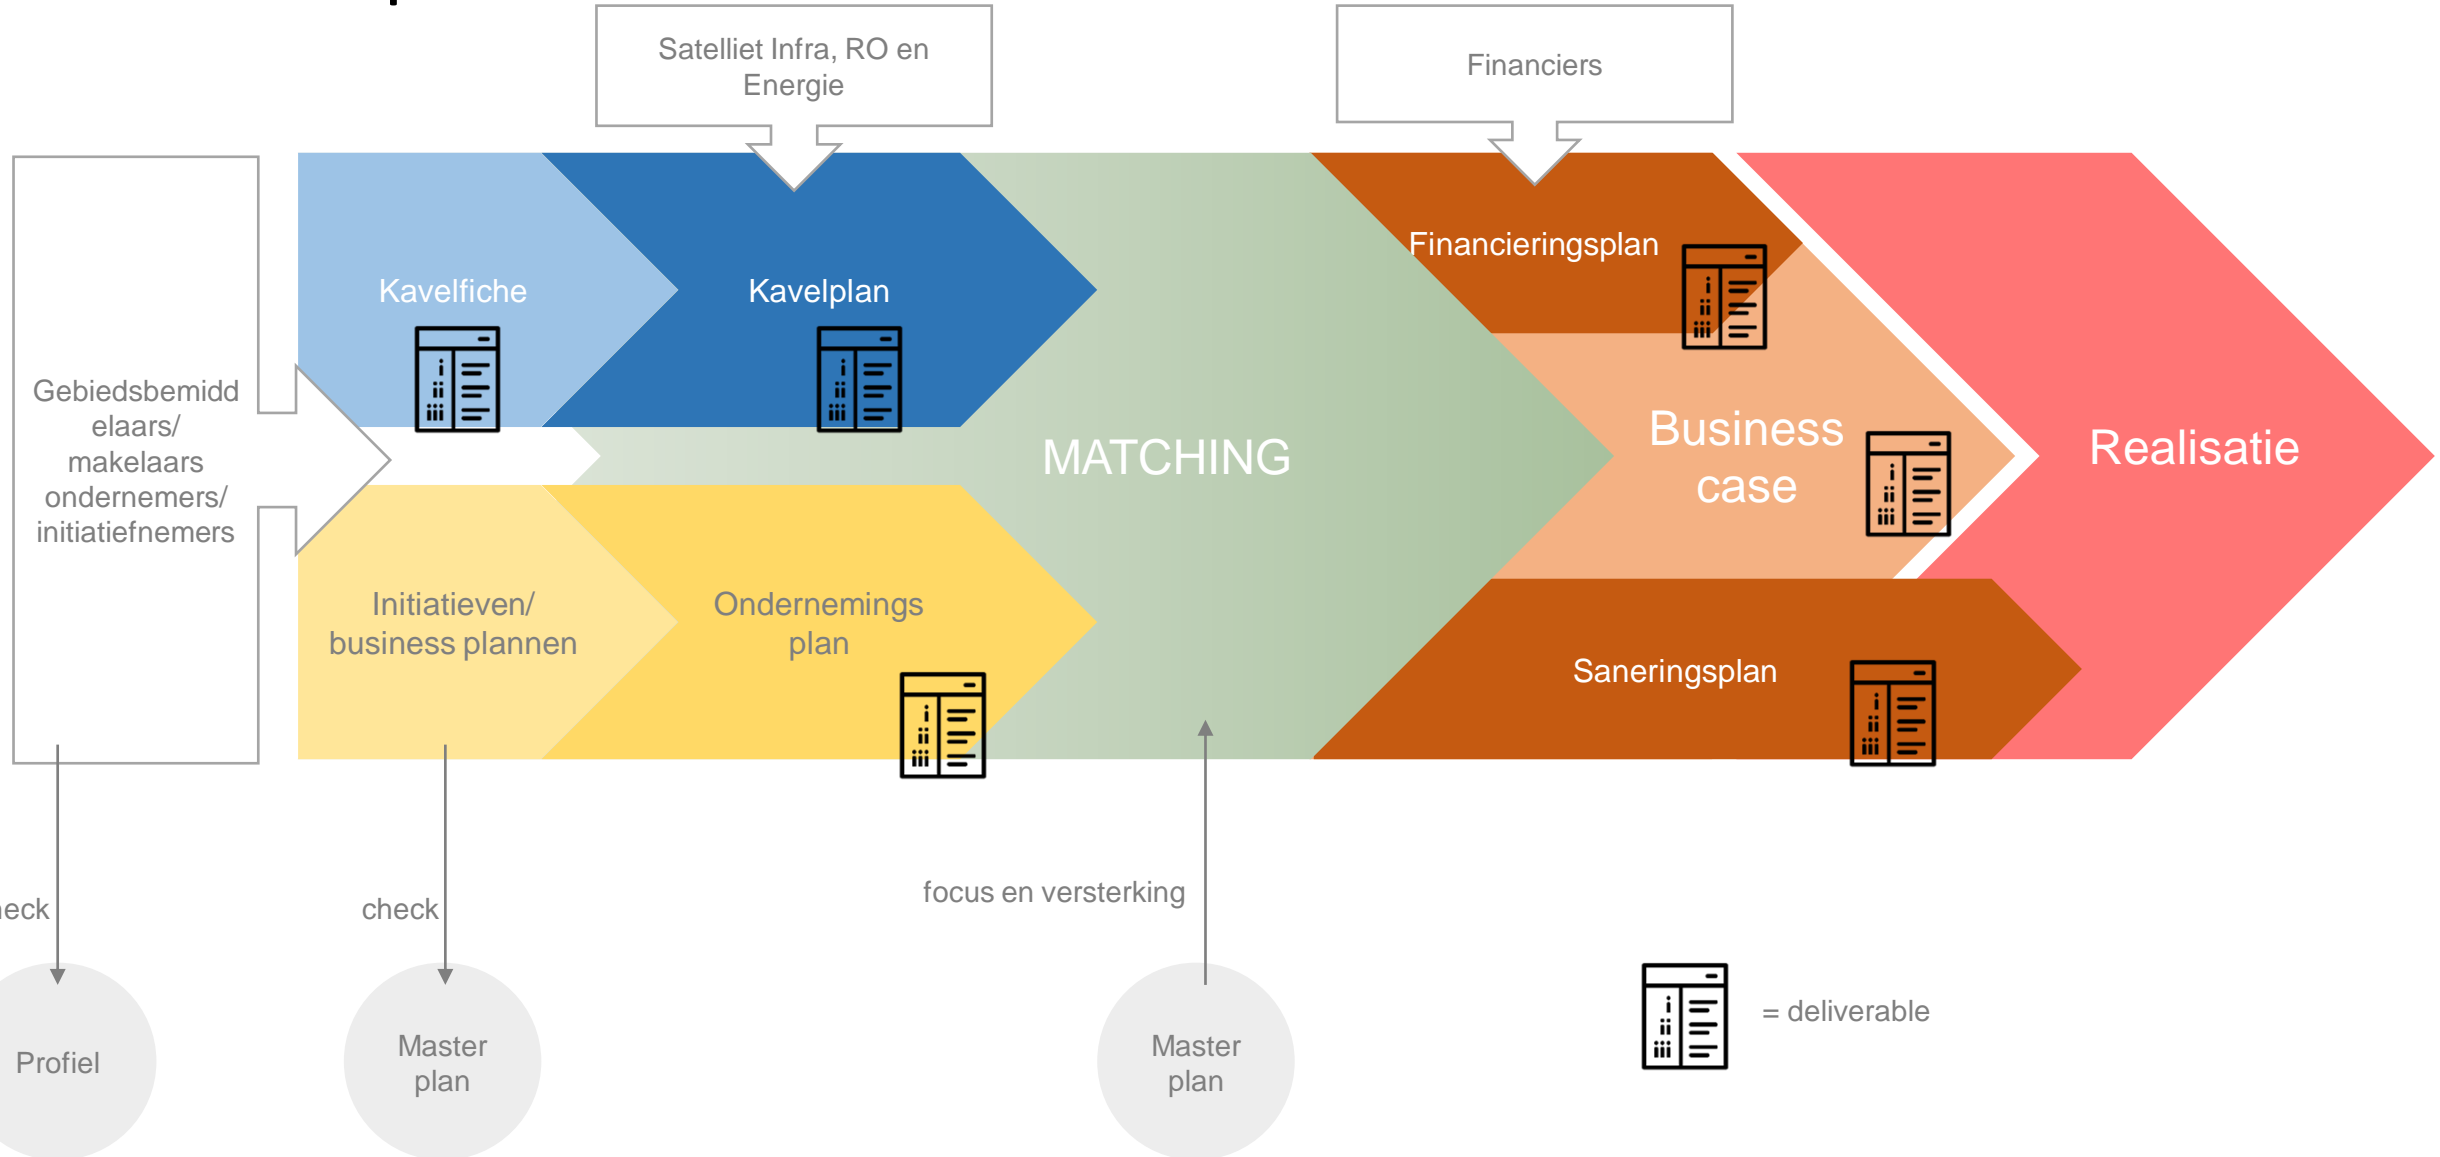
Satelliet Infra, RO en Energie

Financiers

Gebiedsbemiddelaars/ makelaars ondernemers/ initiatiefnemers

Kavelfiche

Kavelplan

MATCHING

Financieringsplan

Business case

Realisatie

Initiatieven/ business plannen

Ondernemings plan

Saneringsplan

eck

check

focus en versterking

Profiel

Master plan

Master plan

= deliverable